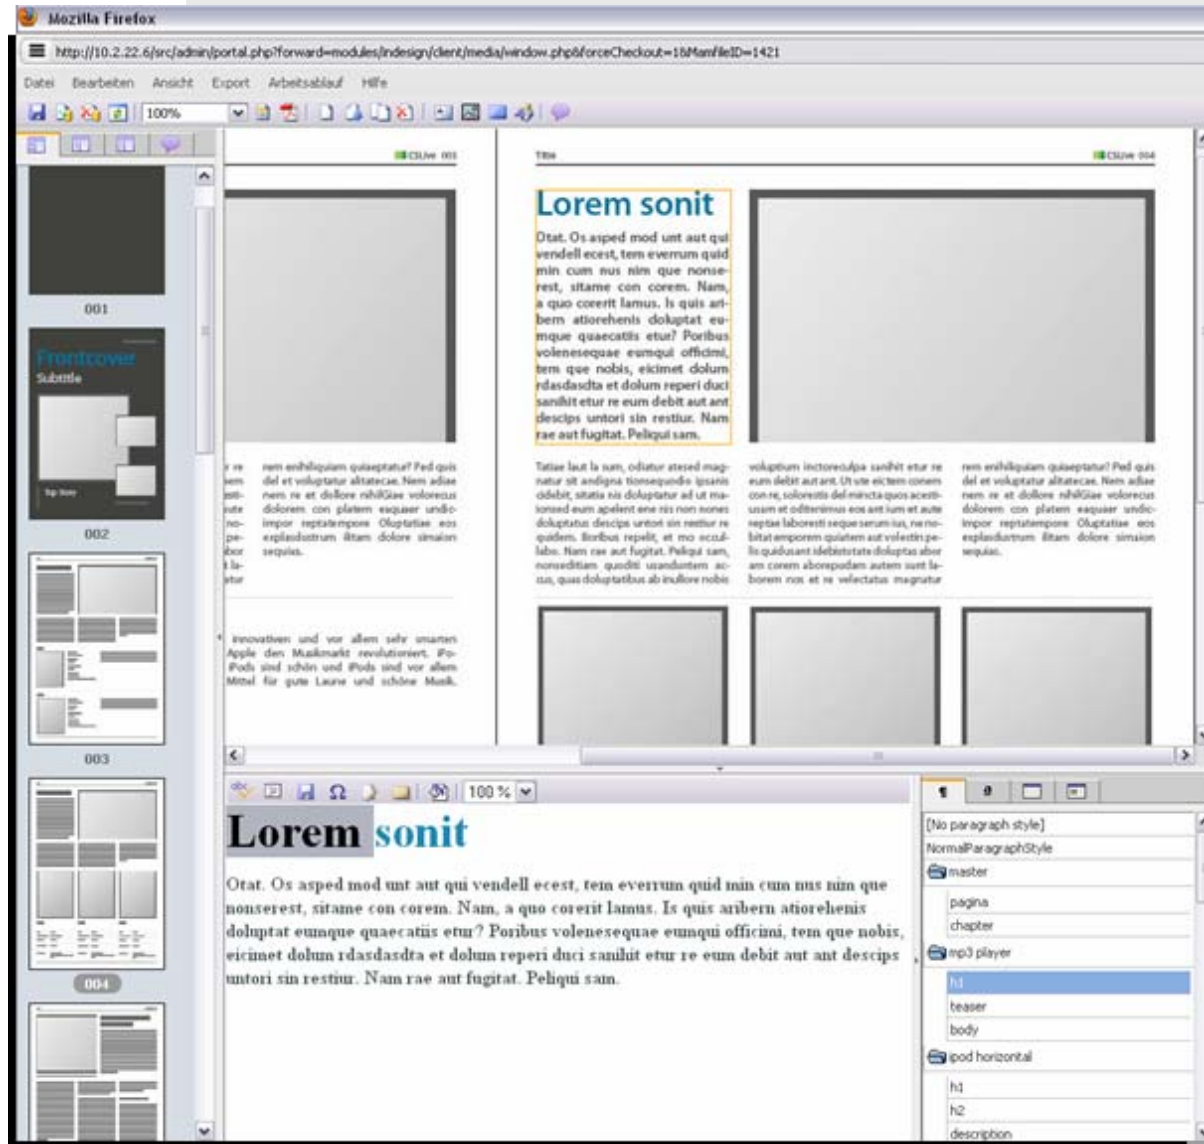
Mozilla Firefox

http://10.2.22.6/src/admin/portal.php?forward=modules/indesign/client/media/window.php&forceCheckout=1&MamfileID=1421

Datei Bearbeiten Ansicht Export Arbeitsablauf Hilfe

100%

001

Frontcover
Subtitle

002

003

004

CSLive 003

Title

CSLive 004

Lorem sonit

Otat. Os asped mod unt aut qui vendell ecest, tem everrum quid min cum nus nim que nonserest, sitame con corem. Nam, a quo corerit lamus. Is quis aribern atiorehenis doluptat eumque quaecatiis etur? Poribus volenesequae eumqui officimi, tem que nobis, eicimet dolum rdasdasdta et dolum reperi duci sanihit etur re eum debit aut ant descips untori sin restiur. Nam rae aut fugitat. Peliqui sam.

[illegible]

innovativen und vor allem sehr smarten Apple den Musikmarkt revolutioniert. iPods sind schön und iPods sind vor allem Mittel für gute Laune und schöne Musik.

100 %

Lorem sonit

Otat. Os asped mod unt aut qui vendell ecest, tem everrum quid min cum nus nim que nonserest, sitame con corem. Nam, a quo corerit lamus. Is quis aribern atiorehenis doluptat eumque quaecatiis etur? Poribus volenesequae eumqui officimi, tem que nobis, eicimet dolum rdasdasdta et dolum reperi duci sanihit etur re eum debit aut ant descips untori sin restiur. Nam rae aut fugitat. Peliqui sam.

[No paragraph style]
NormalParagraphStyle
master
pagina
chapter
mp3 player
h1
teaser
body
ipod horizontal
h1
h2
description